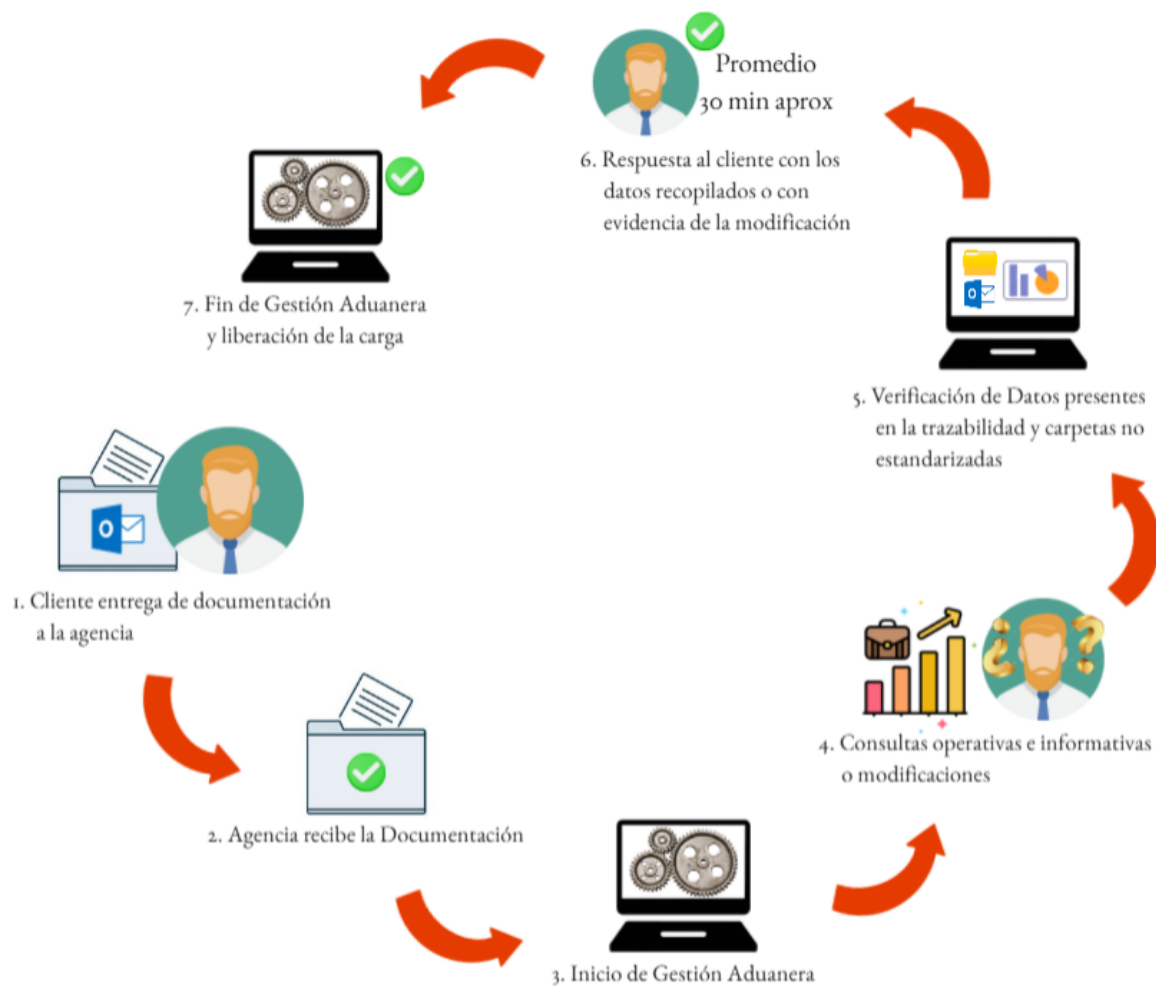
Promedio
30 min aprox

6. Respuesta al cliente con los datos recopilados o con evidencia de la modificación

7. Fin de Gestión Aduanera y liberación de la carga

5. Verificación de Datos presentes en la trazabilidad y carpetas no estandarizadas

1. Cliente entrega de documentación a la agencia

4. Consultas operativas e informativas o modificaciones

2. Agencia recibe la Documentación

3. Inicio de Gestión Aduanera